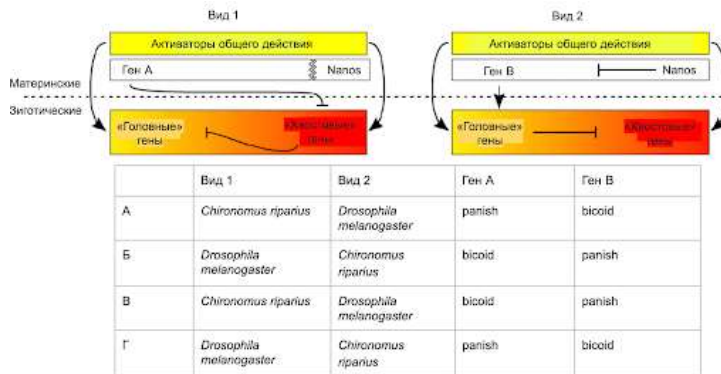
Вид 1

Активаторы общего действия

Ген А

Nanos

Материнские

Зиготические

«Головные» гены

«Хвостовые» гены

Вид 2

Активаторы общего действия

Ген В

Nanos

«Головные» гены

«Хвостовые» гены

| | Вид 1 | Вид 2 | Ген А | Ген В |
|---|---|---|---|---|
| А | Chironomus riparius | Drosophila melanogaster | panish | bicoid |
| Б | Drosophila melanogaster | Chironomus riparius | bicoid | panish |
| В | Chironomus riparius | Drosophila melanogaster | bicoid | panish |
| Г | Drosophila melanogaster | Chironomus riparius | panish | bicoid |